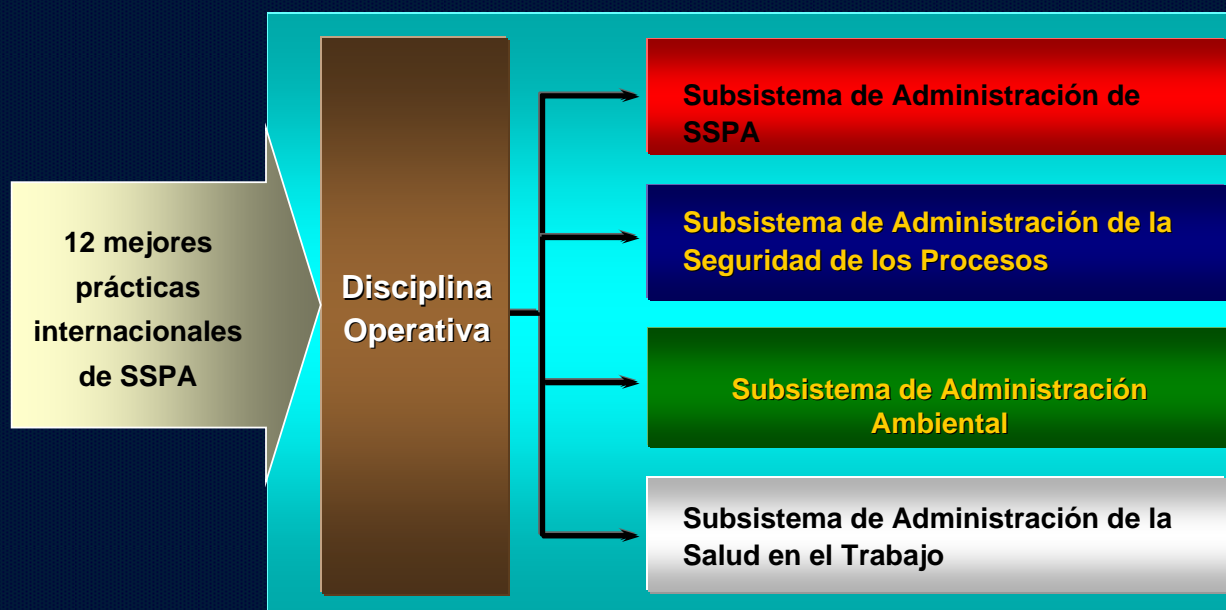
12 mejores prácticas internacionales de SSPA

Disciplina Operativa

Subsistema de Administración de SSPA

Subsistema de Administración de la Seguridad de los Procesos

Subsistema de Administración Ambiental

Subsistema de Administración de la Salud en el Trabajo